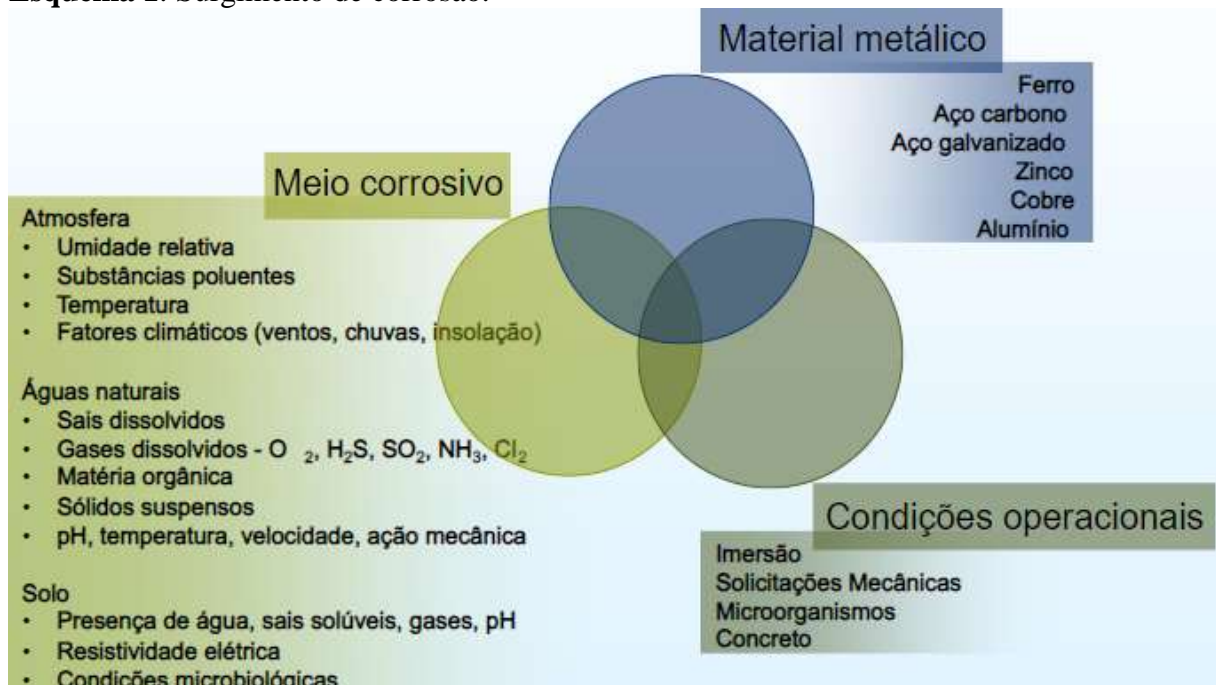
Esquema 1. Surgimento de corrosão.

Material metálico
Ferro
Aço carbono
Aço galvanizado
Zinco
Cobre
Alumínio

Meio corrosivo

Atmosfera
- Umidade relativa
- Substâncias poluentes
- Temperatura
- Fatores climáticos (ventos, chuvas, insolação)

Águas naturais
- Sais dissolvidos
- Gases dissolvidos - $O_2$, $H_2S$, $SO_2$, $NH_3$, $Cl_2$
- Matéria orgânica
- Sólidos suspensos
- pH, temperatura, velocidade, ação mecânica

Solo
- Presença de água, sais solúveis, gases, pH
- Resistividade elétrica
- Condições microbiológicas

Condições operacionais
Imersão
Solicitações Mecânicas
Microorganismos
Concreto